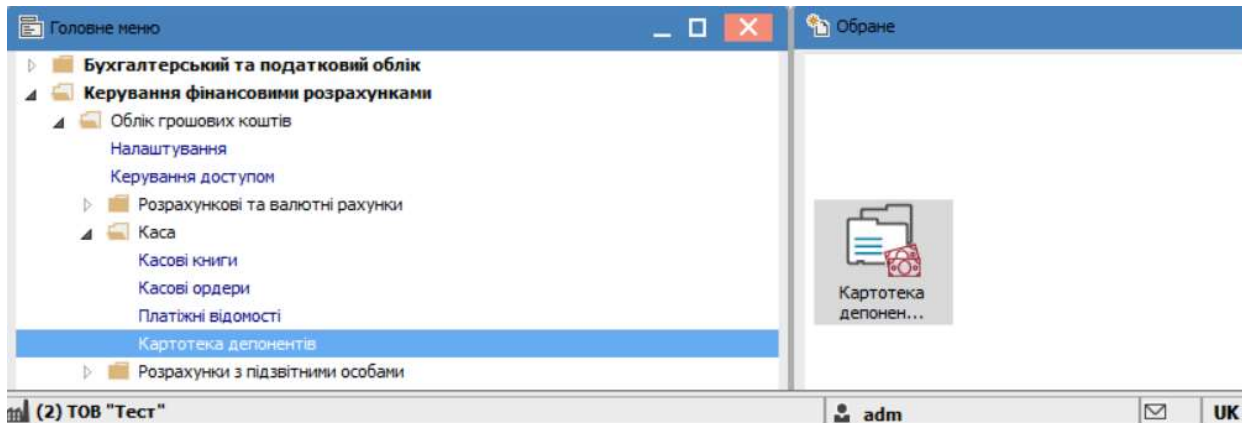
Головне меню

Бухгалтерський та податковий облік
Керування фінансовими розрахунками
Облік грошових коштів
Налаштування
Керування доступом
Розрахункові та валютні рахунки
Каса
Касові книги
Касові ордери
Платіжні відомості
Картотека депонентів
Розрахунки з підзвітними особами

Обране

Картотека депонен...

(2) ТОВ "Тест"
adm
UK